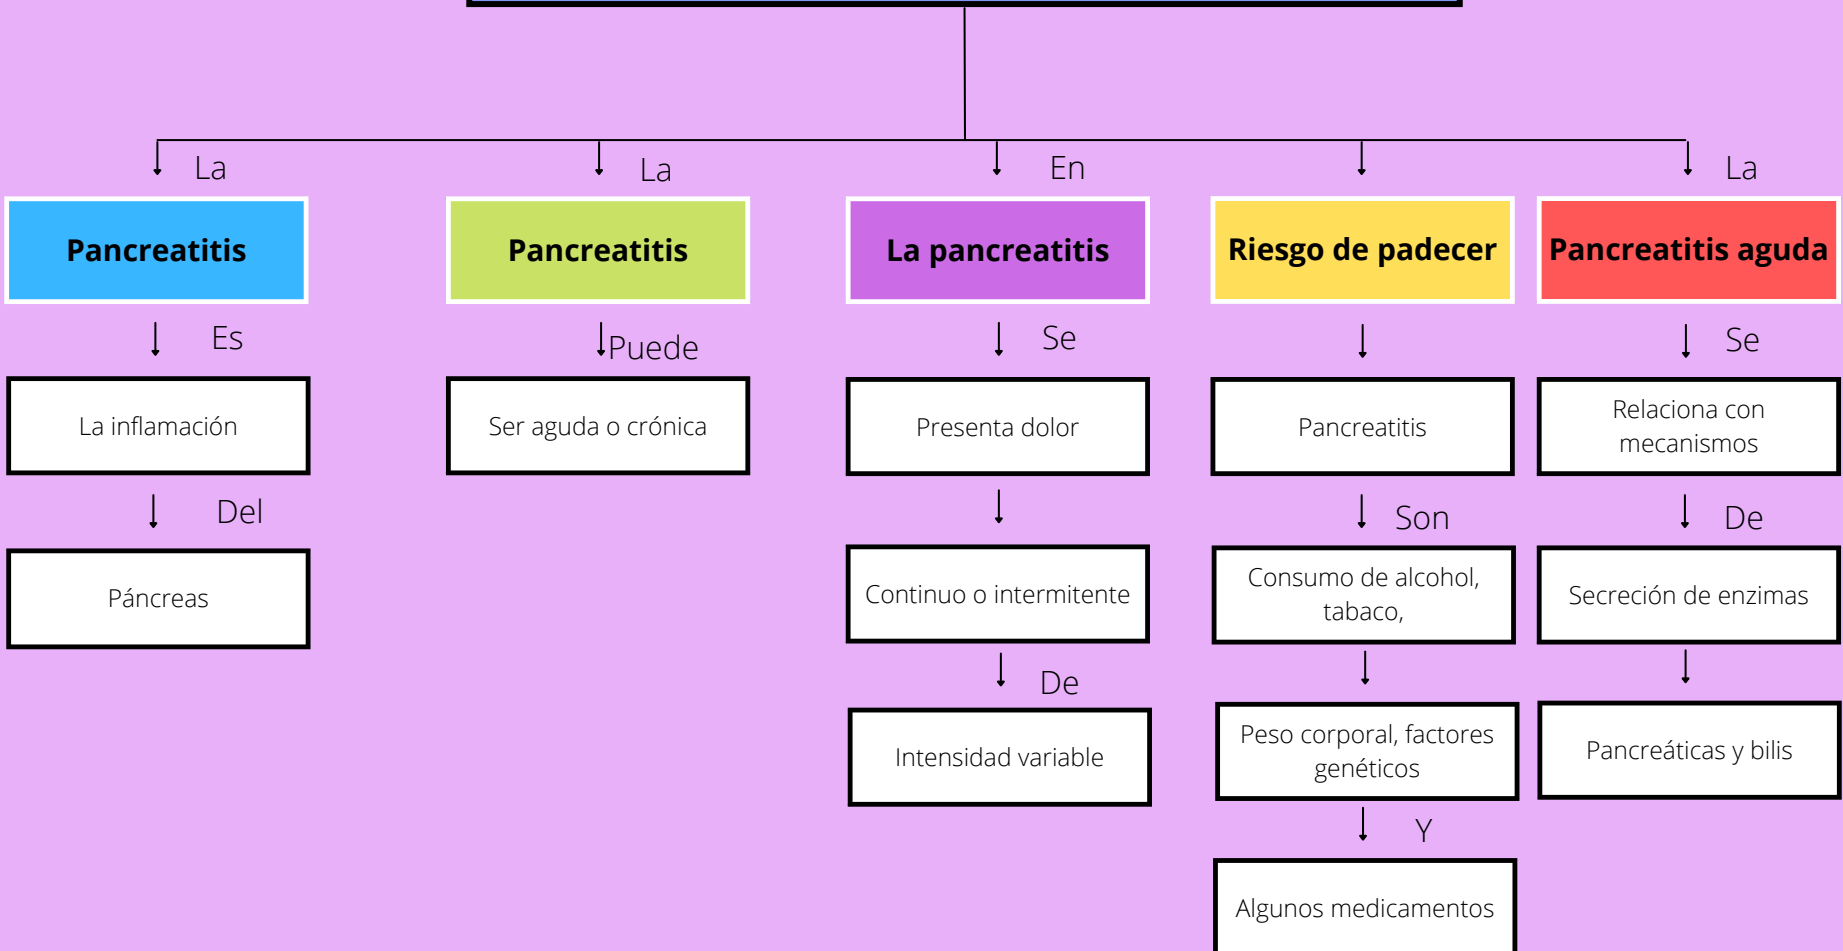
La

Pancreatitis

Es

La inflamación

Del

Páncreas

La

Pancreatitis

Puede

Ser aguda o crónica

En

La pancreatitis

Se

Presenta dolor

Continuo o intermitente

De

Intensidad variable

Riesgo de padecer

Pancreatitis

Son

Consumo de alcohol, tabaco,

Peso corporal, factores genéticos

Y

Algunos medicamentos

La

Pancreatitis aguda

Se

Relaciona con mecanismos

De

Secreción de enzimas

Pancreáticas y bilis